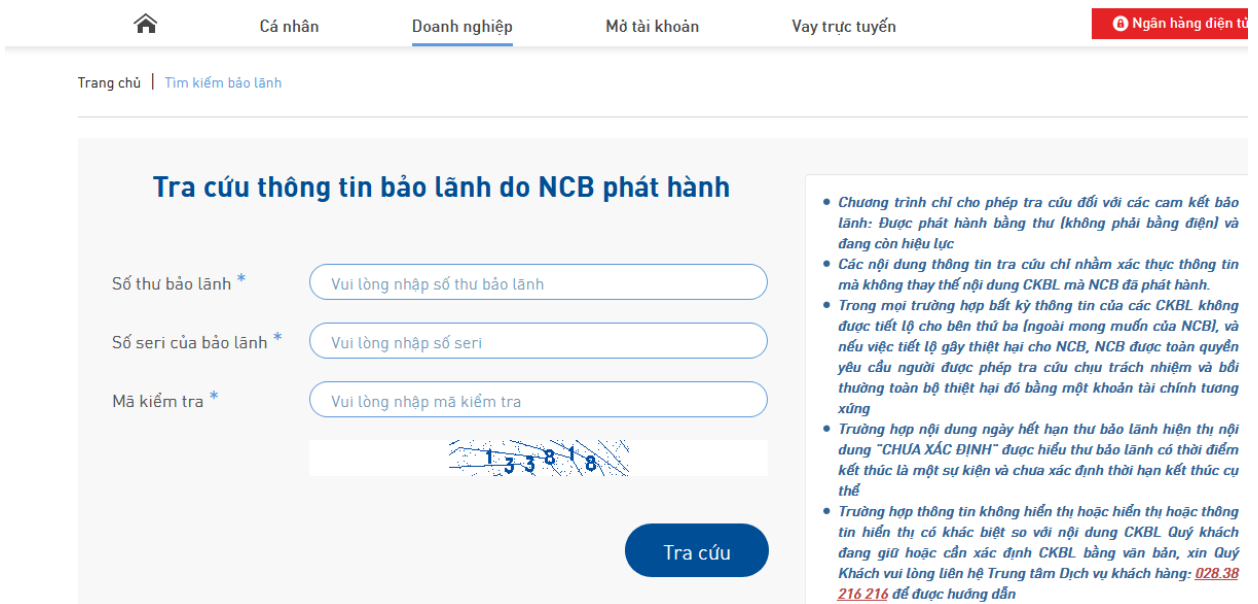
Cá nhân Doanh nghiệp Mở tài khoản Vay trực tuyến Ngân hàng điện tử

Trang chủ | Tìm kiếm bảo lãnh

Tra cứu thông tin bảo lãnh do NCB phát hành

Số thư bảo lãnh *
Vui lòng nhập số thư bảo lãnh

Số seri của bảo lãnh *
Vui lòng nhập số seri

Mã kiểm tra *
Vui lòng nhập mã kiểm tra

133818

Tra cứu

• Chương trình chỉ cho phép tra cứu đối với các cam kết bảo lãnh: Được phát hành bằng thư (không phải bằng điện) và đang còn hiệu lực
• Các nội dung thông tin tra cứu chỉ nhằm xác thực thông tin mà không thay thế nội dung CKBL mà NCB đã phát hành.
• Trong mọi trường hợp bất kỳ thông tin của các CKBL không được tiết lộ cho bên thứ ba (ngoài mong muốn của NCB), và nếu việc tiết lộ gây thiệt hại cho NCB, NCB được toàn quyền yêu cầu người được phép tra cứu chịu trách nhiệm và bồi thường toàn bộ thiệt hại đó bằng một khoản tài chính tương xứng
• Trường hợp nội dung ngày hết hạn thư bảo lãnh hiện thị nội dung "CHƯA XÁC ĐỊNH" được hiểu thư bảo lãnh có thời điểm kết thúc là một sự kiện và chưa xác định thời hạn kết thúc cụ thể
• Trường hợp thông tin không hiển thị hoặc hiển thị hoặc thông tin hiển thị có khác biệt so với nội dung CKBL Quý khách đang giữ hoặc cần xác định CKBL bằng văn bản, xin Quý Khách vui lòng liên hệ Trung tâm Dịch vụ khách hàng: 028.38 216 216 để được hướng dẫn